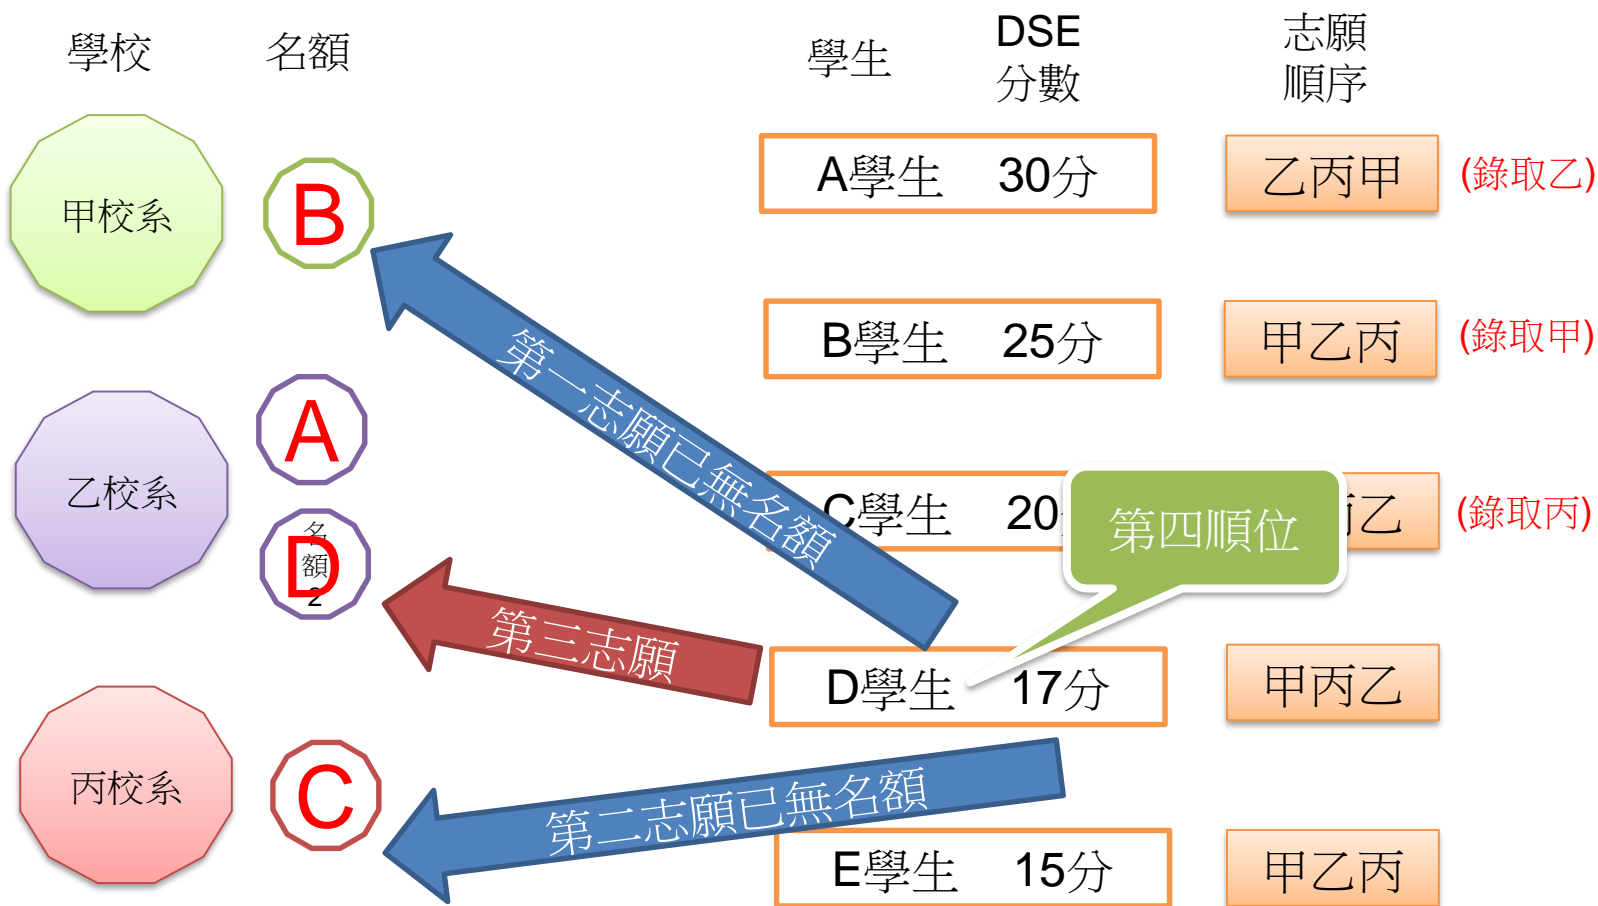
學校　名額

學生　DSE 分數　志願順序

甲校系　B

A學生　30分　乙丙甲　(錄取乙)

B學生　25分　甲乙丙　(錄取甲)

乙校系　A

名額2　D

C學生　20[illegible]　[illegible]乙　(錄取丙)

第一志願已無名額

第四順位

第三志願

D學生　17分　甲丙乙

丙校系　C

第二志願已無名額

E學生　15分　甲乙丙